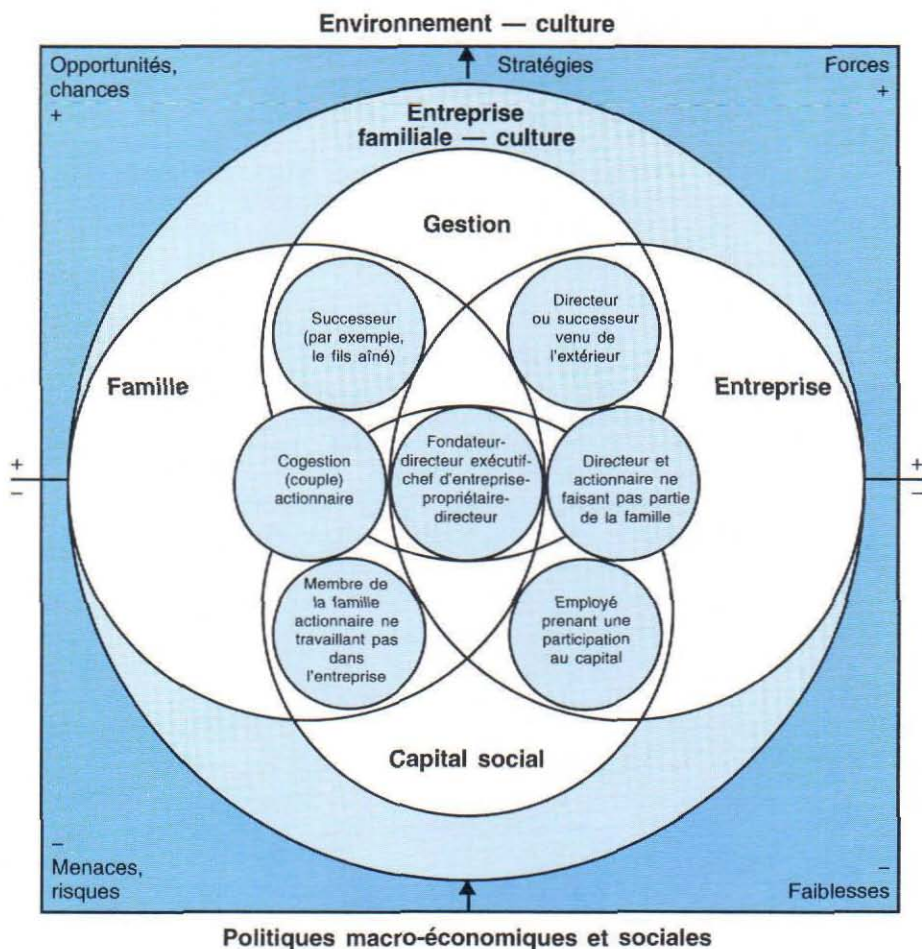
Environnement — culture

Opportunités, chances
+

Stratégies

Forces
+

Entreprise familiale — culture

Gestion

Successeur (par exemple, le fils aîné)

Directeur ou successeur venu de l'extérieur

Famille

Entreprise

+
−

Cogestion (couple) actionnaire

Fondateur-directeur exécutif-chef d'entreprise-propriétaire-directeur

Directeur et actionnaire ne faisant pas partie de la famille

+
−

Membre de la famille actionnaire ne travaillant pas dans l'entreprise

Employé prenant une participation au capital

Capital social

−
Menaces, risques

−
Faiblesses

Politiques macro-économiques et sociales